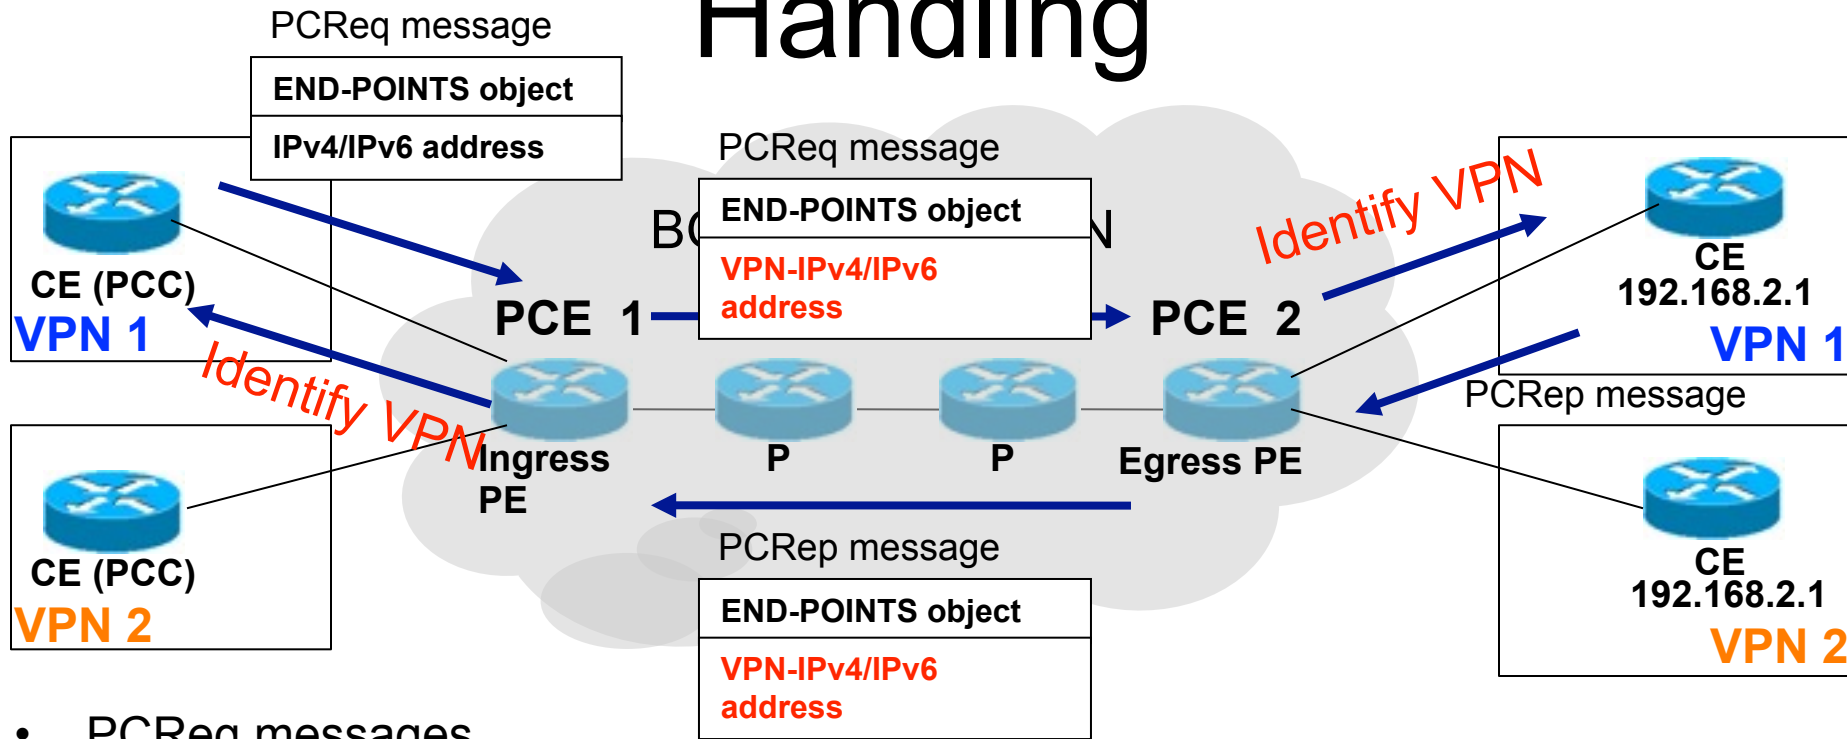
Handling

PCReq message

| END-POINTS object |
|---|
| IPv4/IPv6 address |

PCReq message

| END-POINTS object |
|---|
| VPN-IPv4/IPv6 address |

BG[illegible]N

CE (PCC)
VPN 1

Identify VPN

PCE 1

PCE 2

Identify VPN

CE
192.168.2.1
VPN 1

PCRep message

Ingress PE

P

P

Egress PE

CE (PCC)
VPN 2

PCRep message

| END-POINTS object |
|---|
| VPN-IPv4/IPv6 address |

CE
192.168.2.1
VPN 2

• PCReq messages